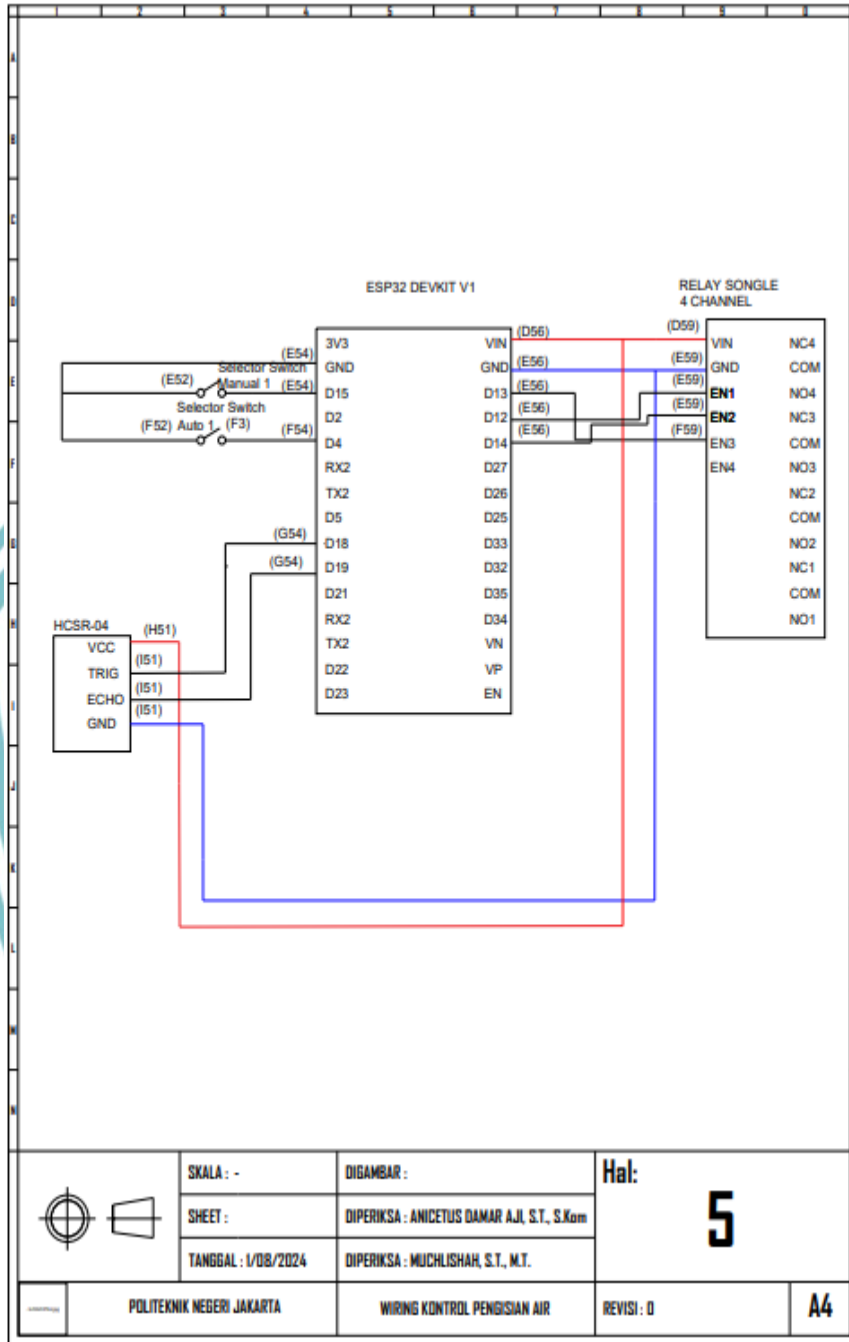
1 2 3 4 5 6 7 8 9

A
B
C
D
E
F
G
H
I
J
K
L
M
N

ESP32 DEVKIT V1

RELAY SONGLE 4 CHANNEL

3V3
GND
D15
D2
D4
RX2
TX2
D5
D18
D19
D21
RX2
TX2
D22
D23

VIN
GND
D13
D12
D14
D27
D26
D25
D33
D32
D35
D34
VN
VP
EN

(D56)
(E56)
(E56)
(E56)
(E56)

(D59)
(E59)
(E59)
(E59)
(F59)

VIN
GND
EN1
EN2
EN3
EN4

NC4
COM
NO4
NC3
COM
NO3
NC2
COM
NO2
NC1
COM
NO1

(E54)
(E52) Selector Switch Manual 1 (E54)
Selector Switch
(F52) Auto 1 (F3)
(F54)

(G54)
(G54)

HCSR-04
VCC
TRIG
ECHO
GND
(H51)
(I51)
(I51)
(I51)

| | SKALA : - | DIGAMBAR : | Hal: 5 | |
|---|---|---|---|---|
| | SHEET : | DIPERIKSA : ANICETUS DAMAR AJI, S.T., S.Kom | | |
| | TANGGAL : 1/08/2024 | DIPERIKSA : MUCHLISHAH, S.T., M.T. | | |
| | POLITEKNIK NEGERI JAKARTA | WIRING KONTROL PENGISIAN AIR | REVISI : 0 | A4 |